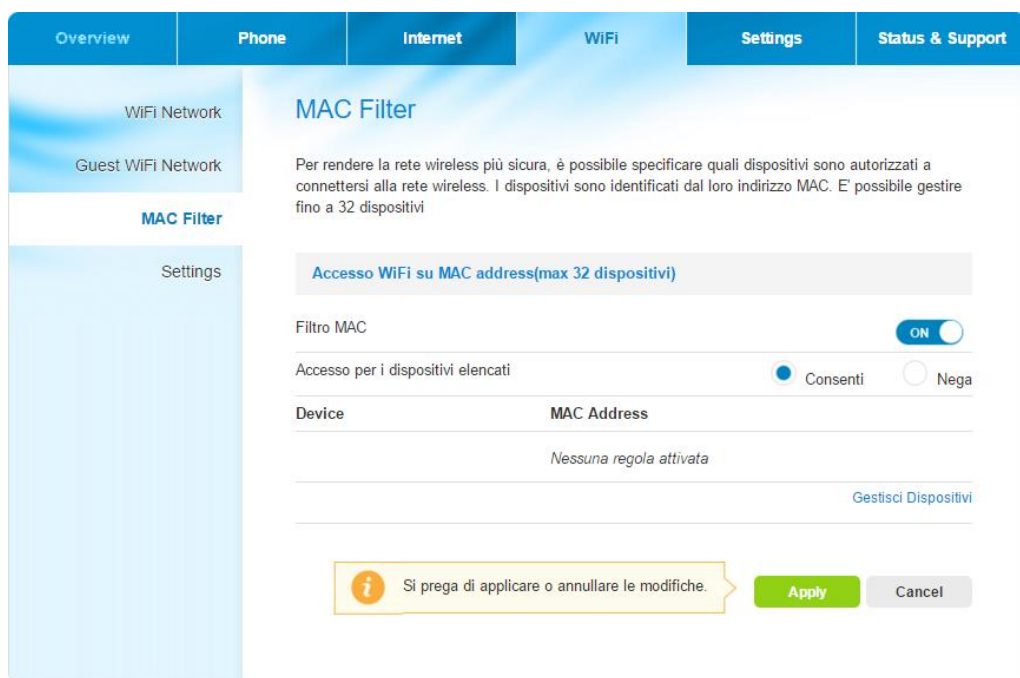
Overview | Phone | Internet | WiFi | Settings | Status & Support

WiFi Network
Guest WiFi Network
MAC Filter
Settings

MAC Filter

Per rendere la rete wireless più sicura, è possibile specificare quali dispositivi sono autorizzati a connettersi alla rete wireless. I dispositivi sono identificati dal loro indirizzo MAC. E' possibile gestire fino a 32 dispositivi

Accesso WiFi su MAC address(max 32 dispositivi)

Filtro MAC ON

Accesso per i dispositivi elencati Consenti Nega

| Device | MAC Address |
|---|---|
| | Nessuna regola attivata |

Gestisci Dispositivi

Si prega di applicare o annullare le modifiche.

Apply Cancel